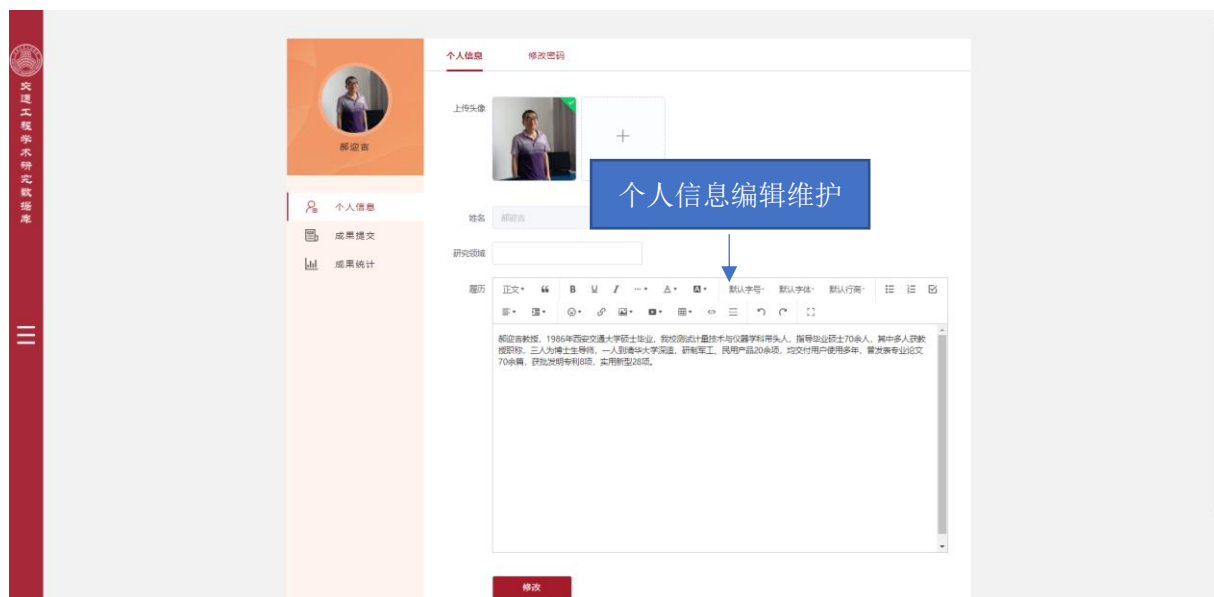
交通工程学术研究数据库

郝迎吉

个人信息
成果提交
成果统计

个人信息　修改密码

上传头像

+

个人信息编辑维护

姓名　郝迎吉

研究领域

履历

正文　B U I A 默认字号 默认字体 默认行高

郝迎吉教授，1986年西安交通大学硕士毕业，我校测试计量技术与仪器学科带头人，指导毕业硕士70余人，其中多人获教授职称，三人为博士生导师，一人到清华大学深造，研制军工、民用产品20余项，均交付用户使用多年，曾发表专业论文70余篇，获批发明专利8项，实用新型28项。

修改